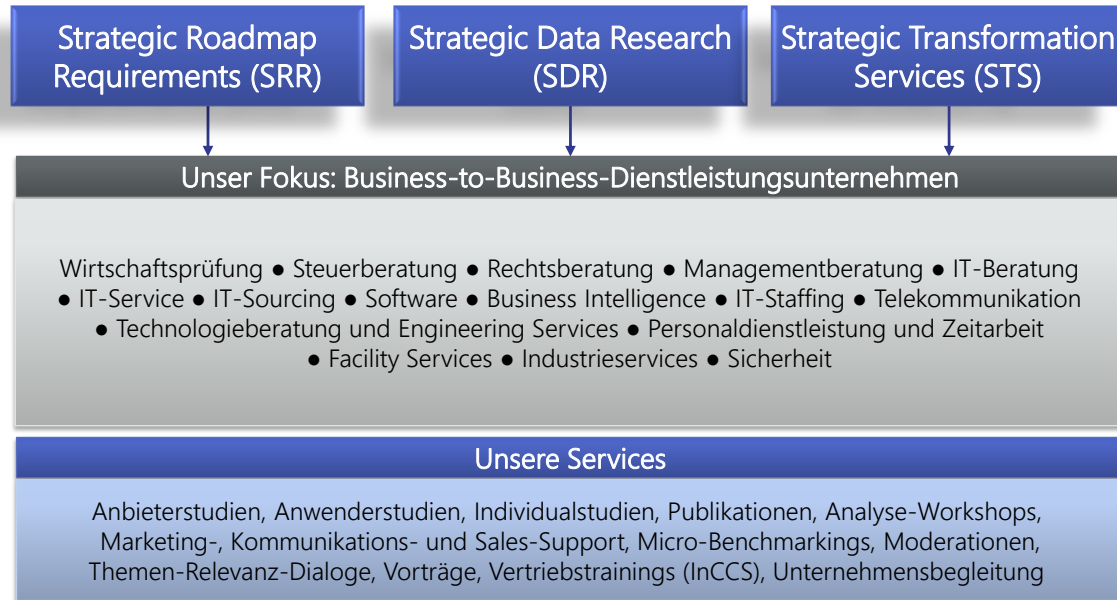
Strategic Roadmap Requirements (SRR)

Strategic Data Research (SDR)

Strategic Transformation Services (STS)

Unser Fokus: Business-to-Business-Dienstleistungsunternehmen

Wirtschaftsprüfung ● Steuerberatung ● Rechtsberatung ● Managementberatung ● IT-Beratung ● IT-Service ● IT-Sourcing ● Software ● Business Intelligence ● IT-Staffing ● Telekommunikation ● Technologieberatung und Engineering Services ● Personaldienstleistung und Zeitarbeit ● Facility Services ● Industrieservices ● Sicherheit

Unsere Services

Anbieterstudien, Anwenderstudien, Individualstudien, Publikationen, Analyse-Workshops, Marketing-, Kommunikations- und Sales-Support, Micro-Benchmarkings, Moderationen, Themen-Relevanz-Dialoge, Vorträge, Vertriebstrainings (InCCS), Unternehmensbegleitung